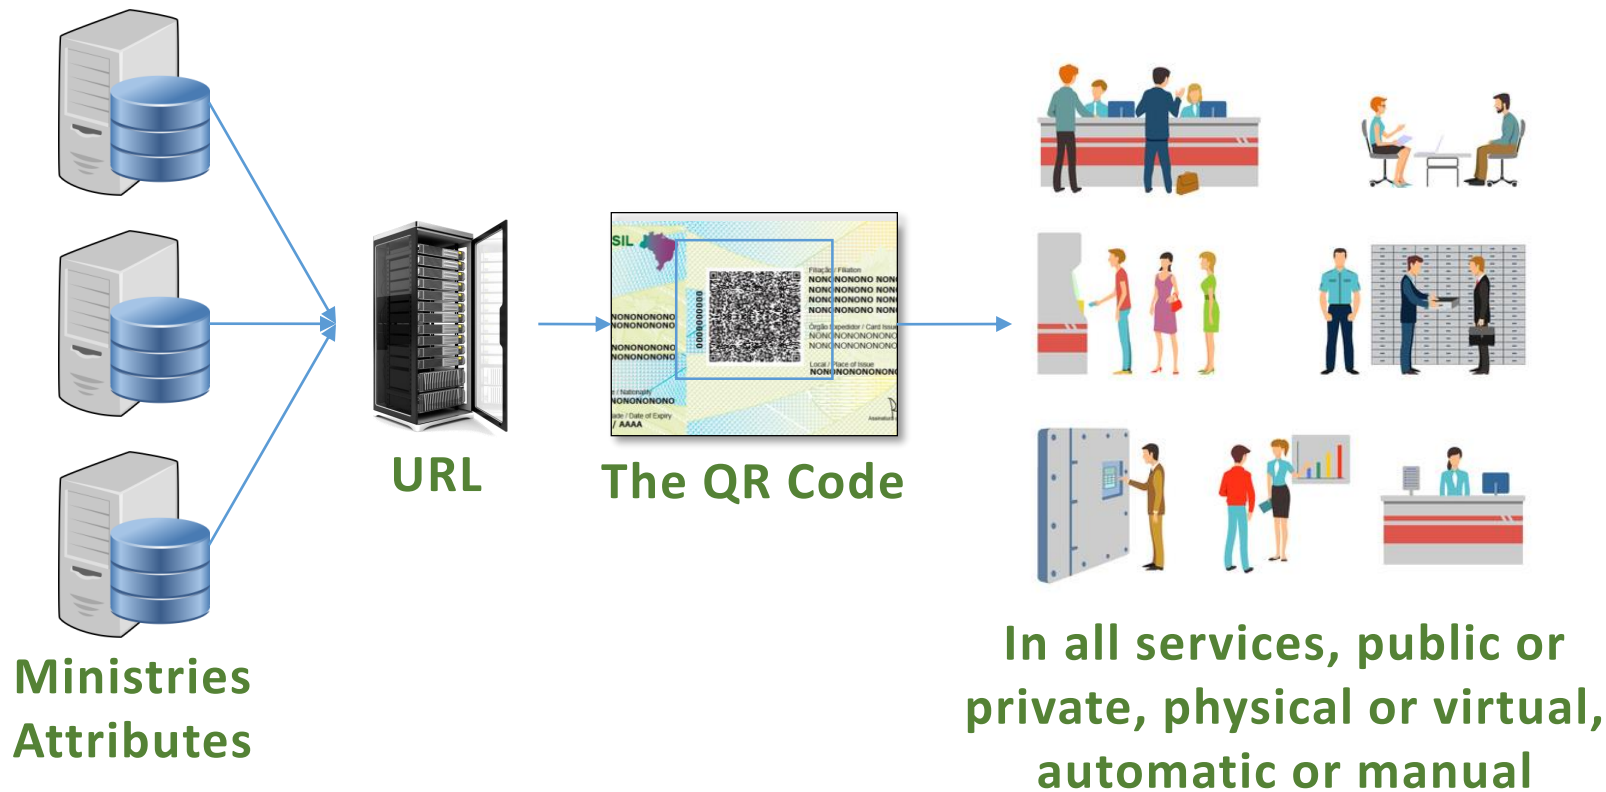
URL

SIL

Filiação / Filiation
NONONONONO NONO
NONONONONO NONO
NONONONONO NONO
NONONONONO NONO

Órgão Expedidor / Card Issuer
NONONONONONONO
NONONONONONONO

Local / Place of Issue
NONONONONONONO

NONONONONO
NONONONONO

NONONONONO
NONONONONO

/ Nationality
NONONONONO

ade / Date of Expiry
/ AAAA

000000000

The QR Code

Ministries Attributes

In all services, public or private, physical or virtual, automatic or manual